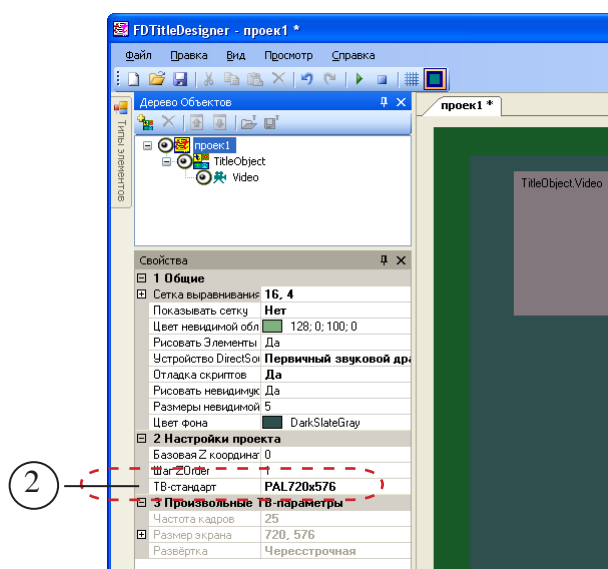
FDTitleDesigner - проек1 *

Файл Правка Вид Просмотр Справка

Типы элементов

Дерево Объектов

проек1
TitleObject
Video

проек1 *

TitleObject.Video

Свойства

| | |
|---|---|
| 1 Общие | |
| Сетка выравнивания | 16, 4 |
| Показывать сетку | Нет |
| Цвет невидимой обл | 128; 0; 100; 0 |
| Рисовать Элементы | Да |
| Устройство DirectSou | Первичный звуковой др |
| Отладка скриптов | Да |
| Рисовать невидимык | Да |
| Размеры невидимой | 5 |
| Цвет фона | DarkSlateGray |
| 2 Настройки проекта | |
| Базовая Z координат | 0 |
| Шаг ZOrder | 1 |
| ТВ-стандарт | PAL720x576 |
| 3 Произвольные ТВ-параметры | |
| Частота кадров | 25 |
| Размер экрана | 720, 576 |
| Развёртка | Чересстрочная |

2